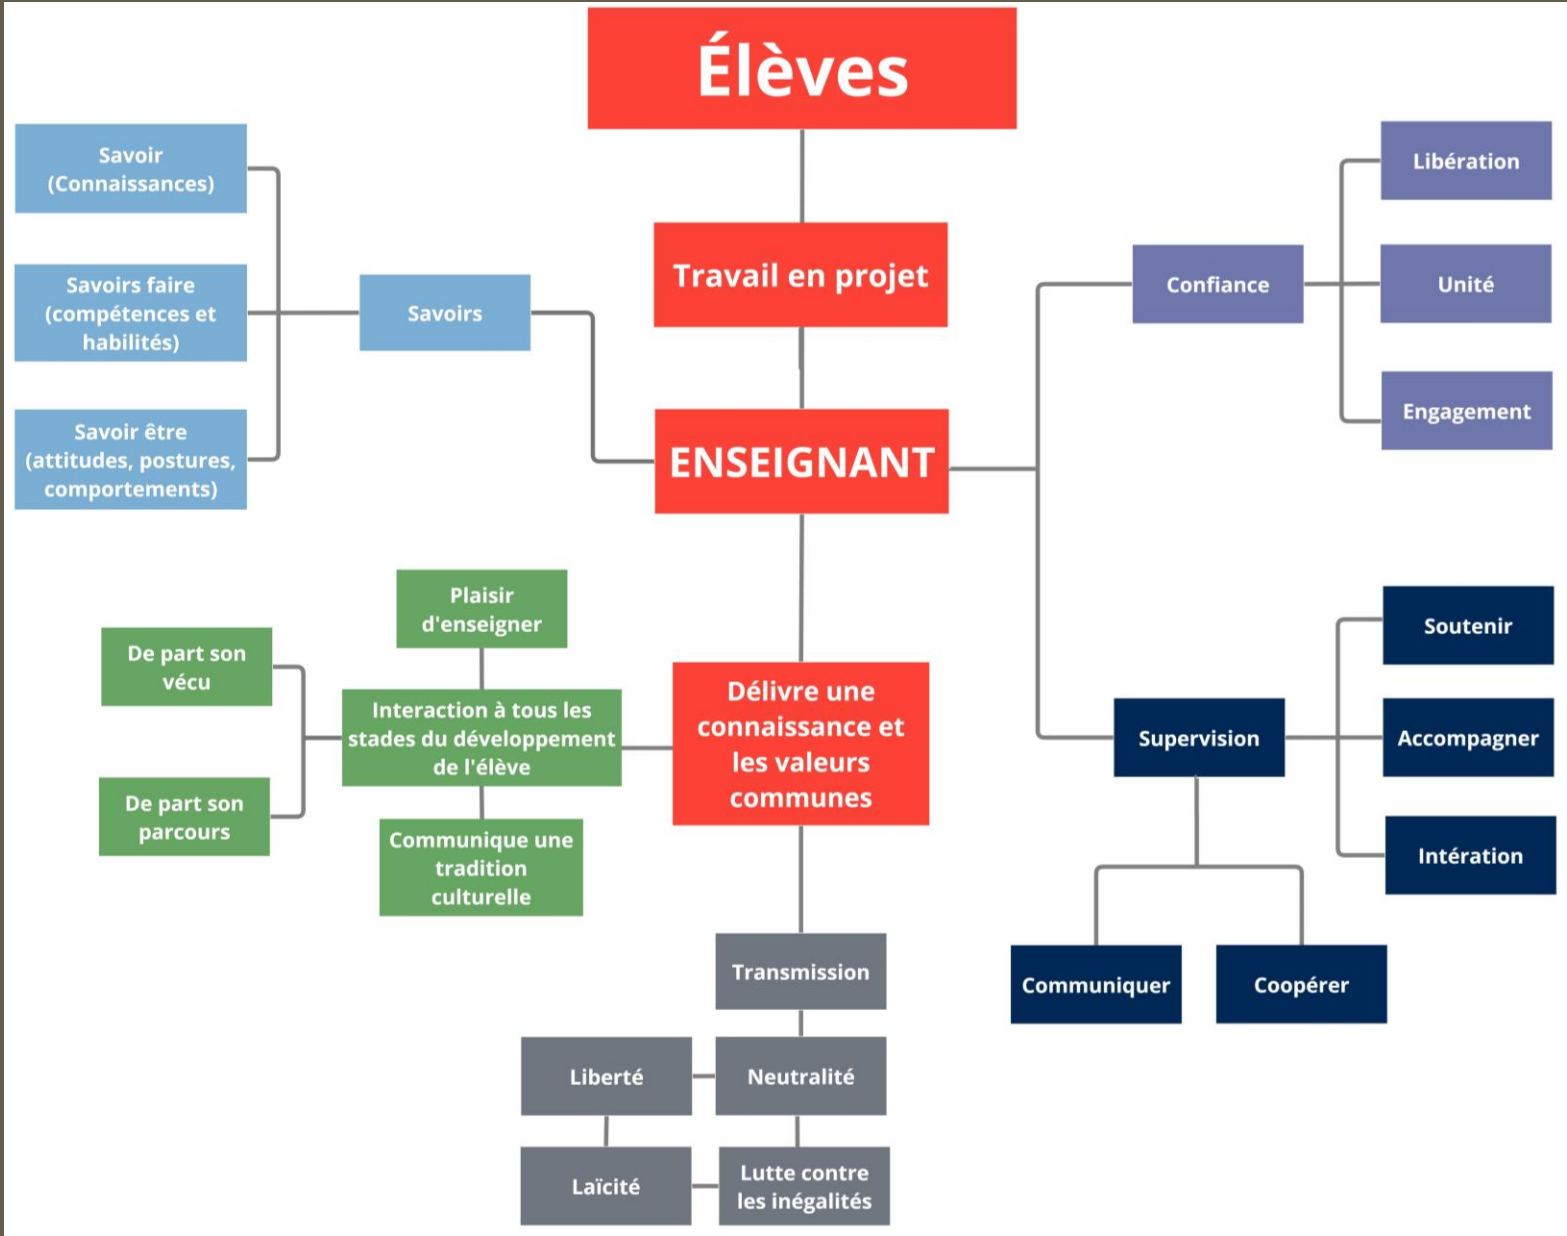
Élèves

Travail en projet

Savoir (Connaissances)

Savoirs faire (compétences et habilités)

Savoir être (attitudes, postures, comportements)

Savoirs

ENSEIGNANT

Confiance

Libération

Unité

Engagement

Plaisir d'enseigner

De part son vécu

Interaction à tous les stades du développement de l'élève

De part son parcours

Communique une tradition culturelle

Délivre une connaissance et les valeurs communes

Supervision

Soutenir

Accompagner

Intération

Communiquer

Coopérer

Transmission

Liberté

Neutralité

Laïcité

Lutte contre les inégalités